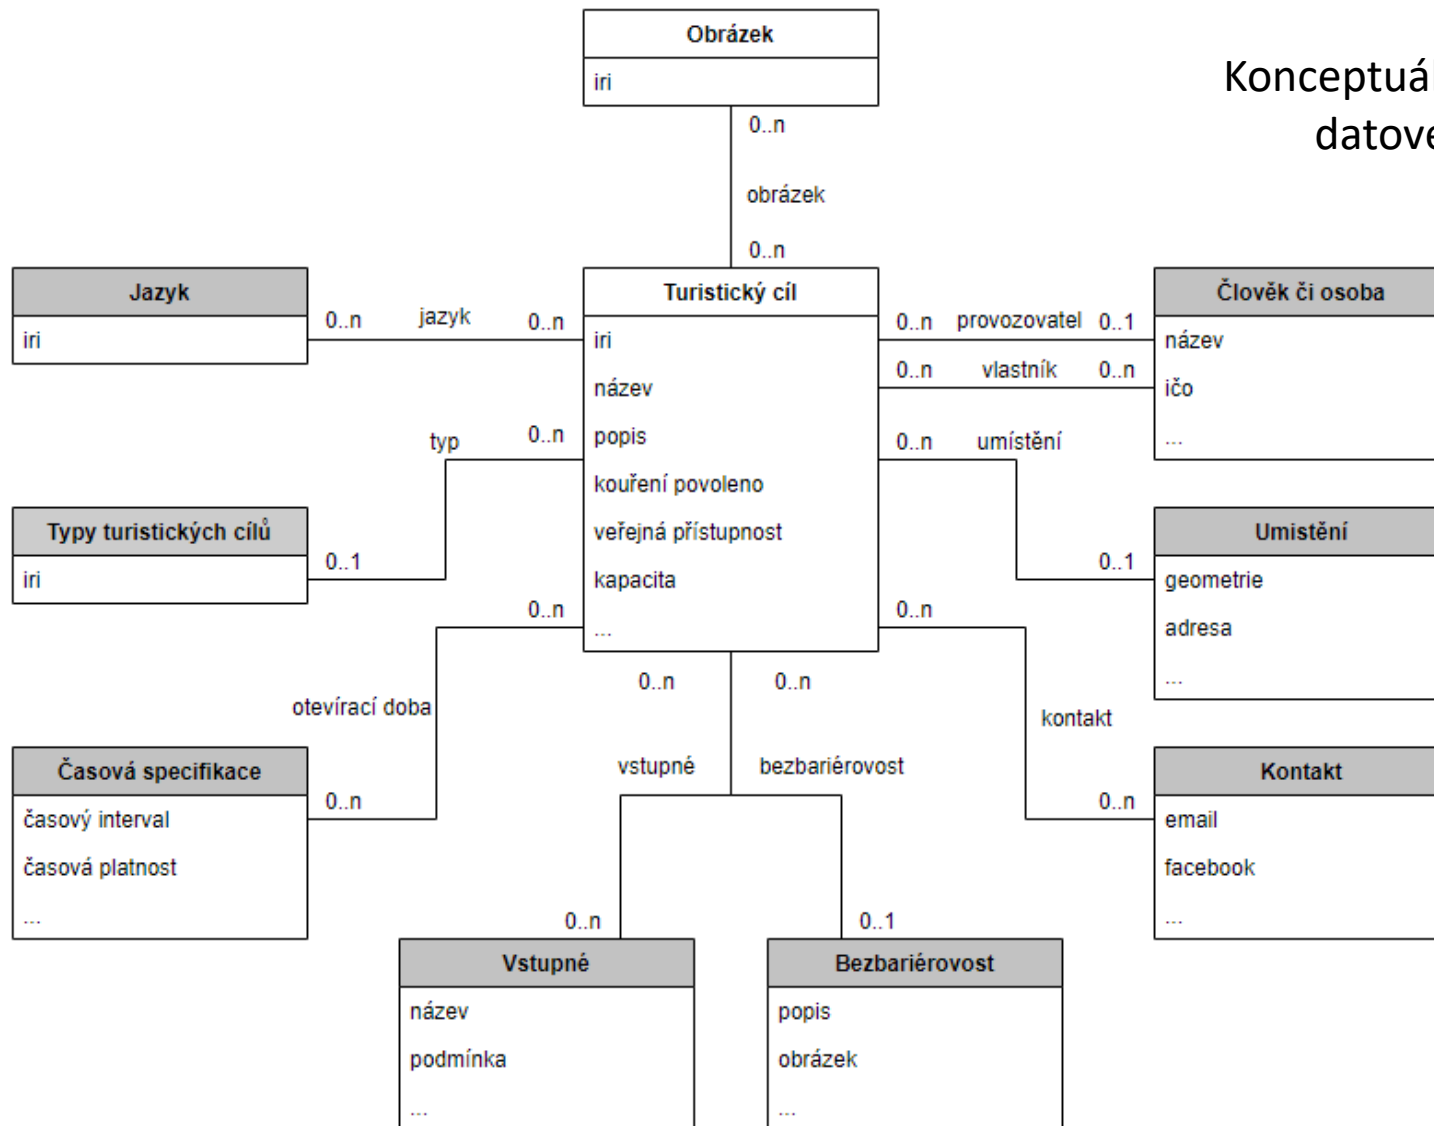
Konceptuál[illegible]
datove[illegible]

Obrázek
iri

0..n
obrázek
0..n

Jazyk
iri

0..n jazyk 0..n

Turistický cíl
iri
název
popis
kouření povoleno
veřejná přístupnost
kapacita
...

0..n provozovatel 0..1
0..n vlastník 0..n

Člověk či osoba
název
ičo
...

typ 0..n

Typy turistických cílů
iri

0..1

0..n umístění

Umistění
geometrie
adresa
...

0..1

0..n
0..n

otevírací doba

Časová specifikace
časový interval
časová platnost
...

0..n

0..n 0..n
vstupné bezbariérovost

kontakt

Kontakt
email
facebook
...

0..n

0..n
0..1

Vstupné
název
podmínka
...

Bezbariérovost
popis
obrázek
...